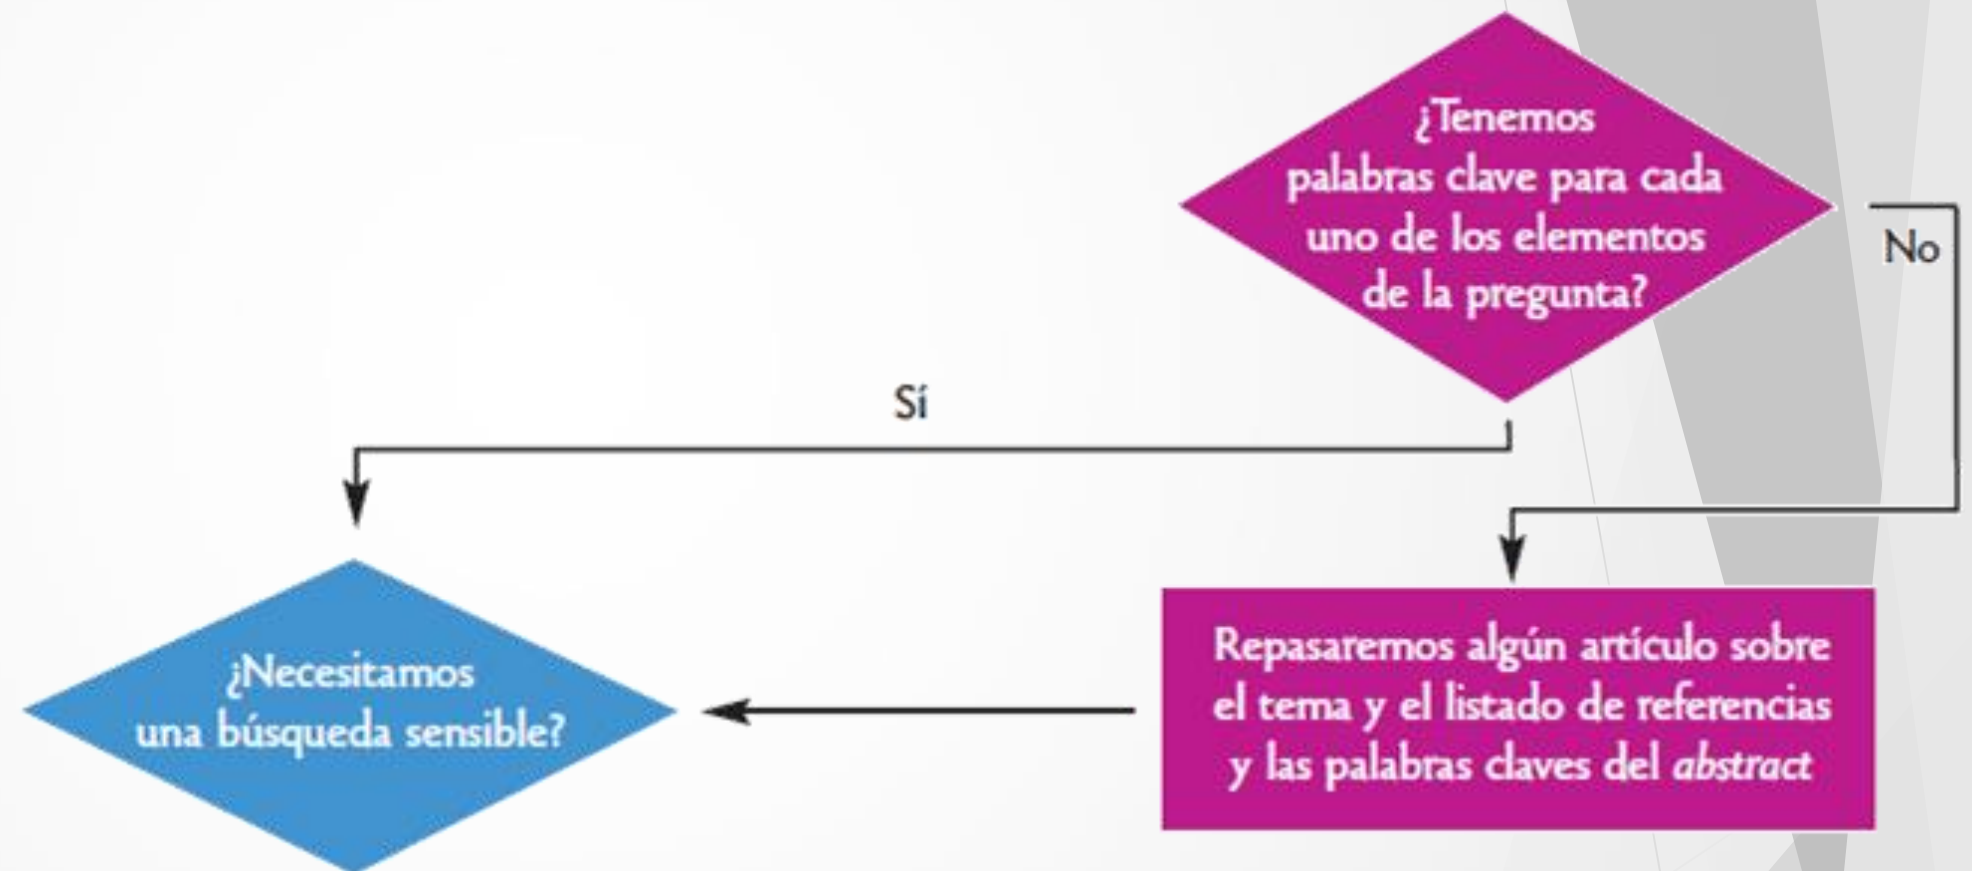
¿Tenemos palabras clave para cada uno de los elementos de la pregunta?

No

Sí

¿Necesitamos una búsqueda sensible?

Repasaremos algún artículo sobre el tema y el listado de referencias y las palabras claves del *abstract*